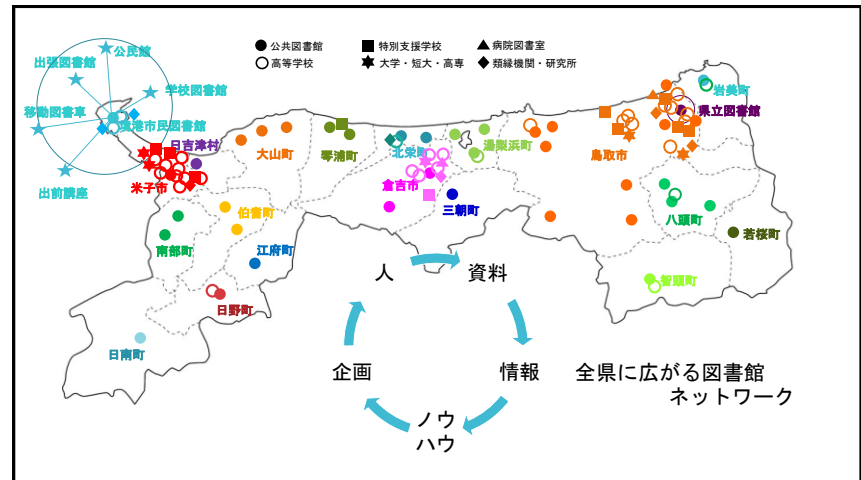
● 公共図書館
○ 高等学校
■ 特別支援学校
✱ 大学・短大・高専
▲ 病院図書室
◆ 類縁機関・研究所

出張図書館
公民館
学校図書館
移動図書車
境港市民図書館
出前講座

日吉津村
米子市
大山町
琴浦町
北栄町
湯梨浜町
倉吉市
三朝町
鳥取市
岩美町
県立図書館
八頭町
若桜町
智頭町
伯耆町
南部町
江府町
日野町
日南町

人
資料
情報
ノウハウ
企画

全県に広がる図書館ネットワーク